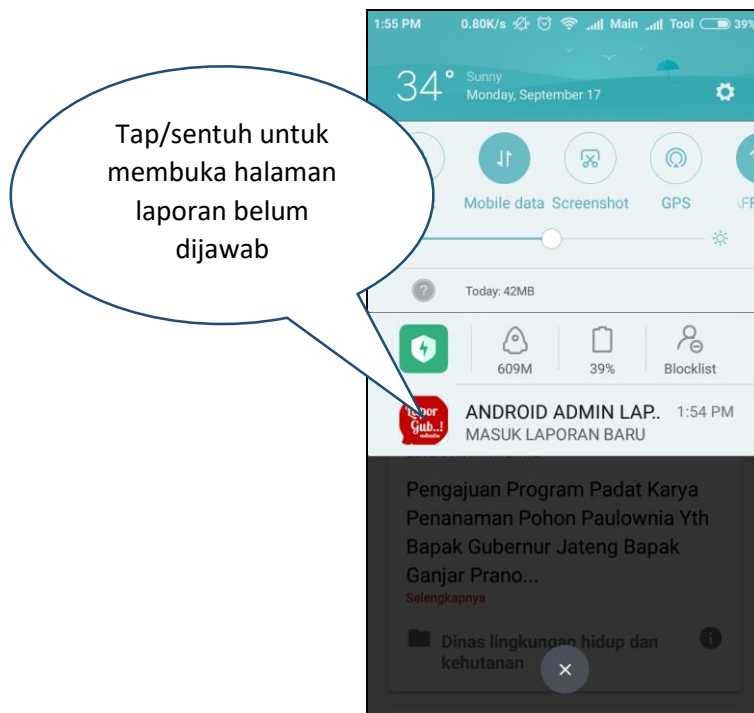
Tap/sentuh untuk membuka halaman laporan belum dijawab

1:55 PM 0.80K/s Main Tool 39%

34° Sunny
Monday, September 17

Mobile data Screenshot GPS

Today: 42MB

609M 39% Blocklist

Lapor Gub..!

ANDROID ADMIN LAP.. 1:54 PM
MASUK LAPORAN BARU

Pengajuan Program Padat Karya Penanaman Pohon Paulownia Yth Bapak Gubernur Jateng Bapak Ganjar Prano...
Selengkapnya

Dinas lingkungan hidup dan kehutanan